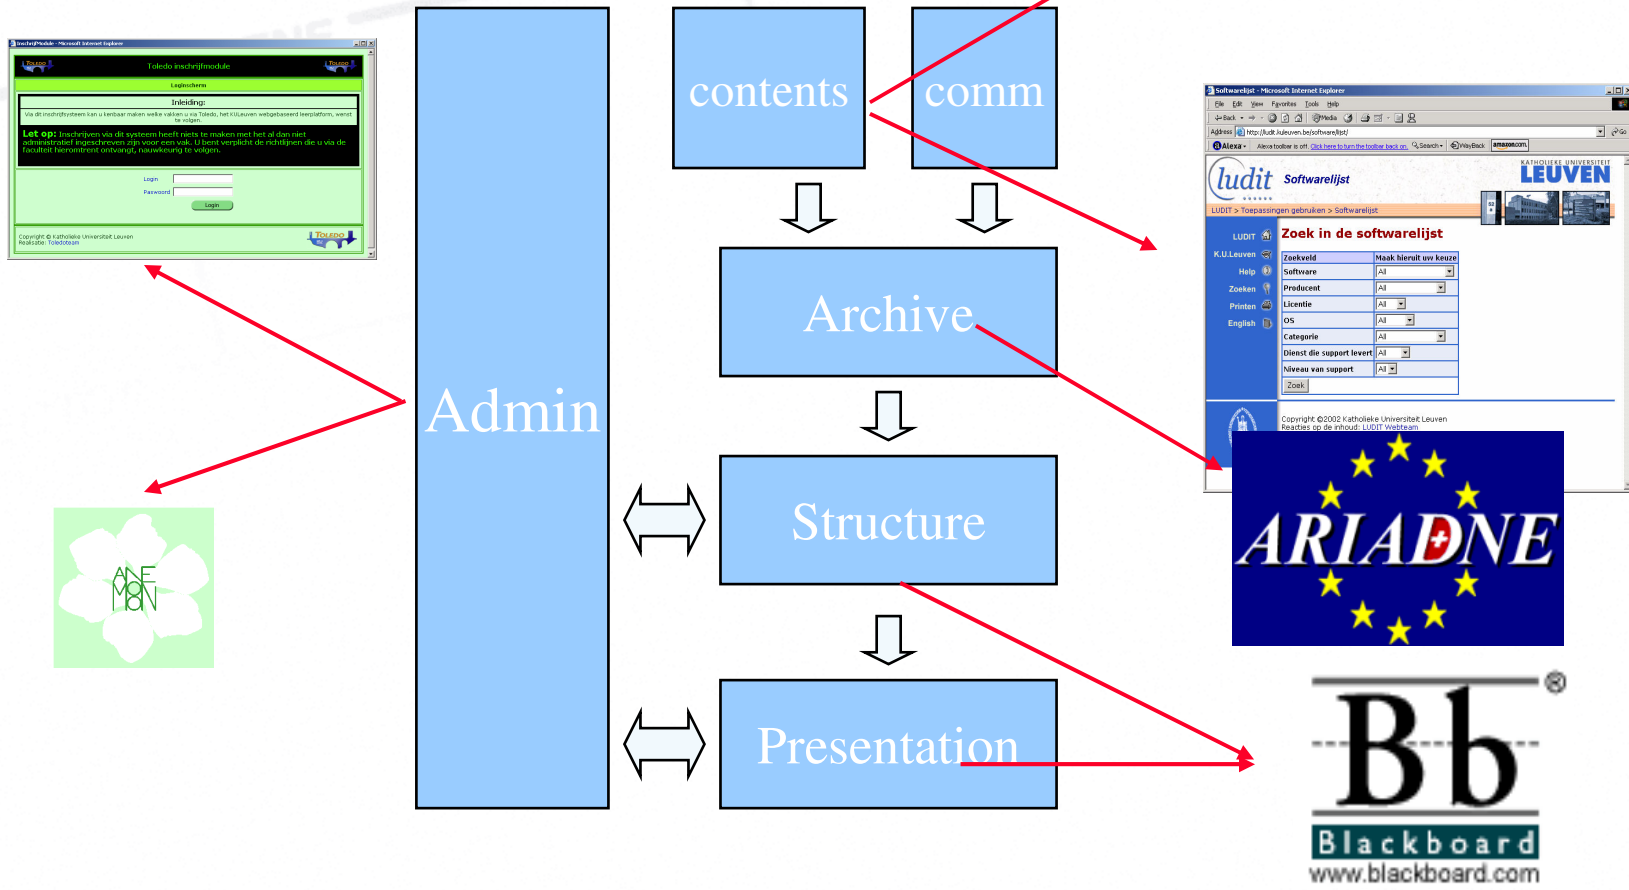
Inschrijfmodule - Microsoft Internet Explorer

Toledo inschrijfmodule

Loginscherm

Inleiding:

Via dit inschrijfsysteem kan u kenbaar maken welke vakken u via Toledo, het K.U.Leuven webgebaseerd leerplatform, wenst te volgen.

Let op: Inschrijven via dit systeem heeft niets te maken met het al dan niet administratief ingeschreven zijn voor een vak. U bent verplicht de richtlijnen die u via de faculteit hieromtrent ontvangt, nauwkeurig te volgen.

Login

Password

Login

Copyright © Katholieke Universiteit Leuven
Realisatie: Toledoteam

ANEMOON

Admin

contents

comm

Archive

Structure

Presentation

Softwarelijst - Microsoft Internet Explorer

File Edit View Favorites Tools Help

Back Search Media

Address http://ludit.kuleuven.be/softwarelijst/

Alexa Alexa toolbar is off. Click here to turn the toolbar back on. Search WayBack amazon.com

ludit Softwarelijst

KATHOLIEKE UNIVERSITEIT LEUVEN

LUDIT > Toepassingen gebruiken > Softwarelijst

LUDIT
K.U.Leuven
Help
Zoeken
Printen
English

Zoek in de softwarelijst

| Zoekveld | Maak hieruit uw keuze |
|---|---|
| Software | All |
| Producent | All |
| Licentie | All |
| OS | All |
| Categorie | All |
| Dienst die support levert | All |
| Niveau van support | All |
| Zoek | |

Copyright ©2002 Katholieke Universiteit Leuven
Reacties op de inhoud: LUDIT Webteam

ARIADNE

Bb
Blackboard
www.blackboard.com